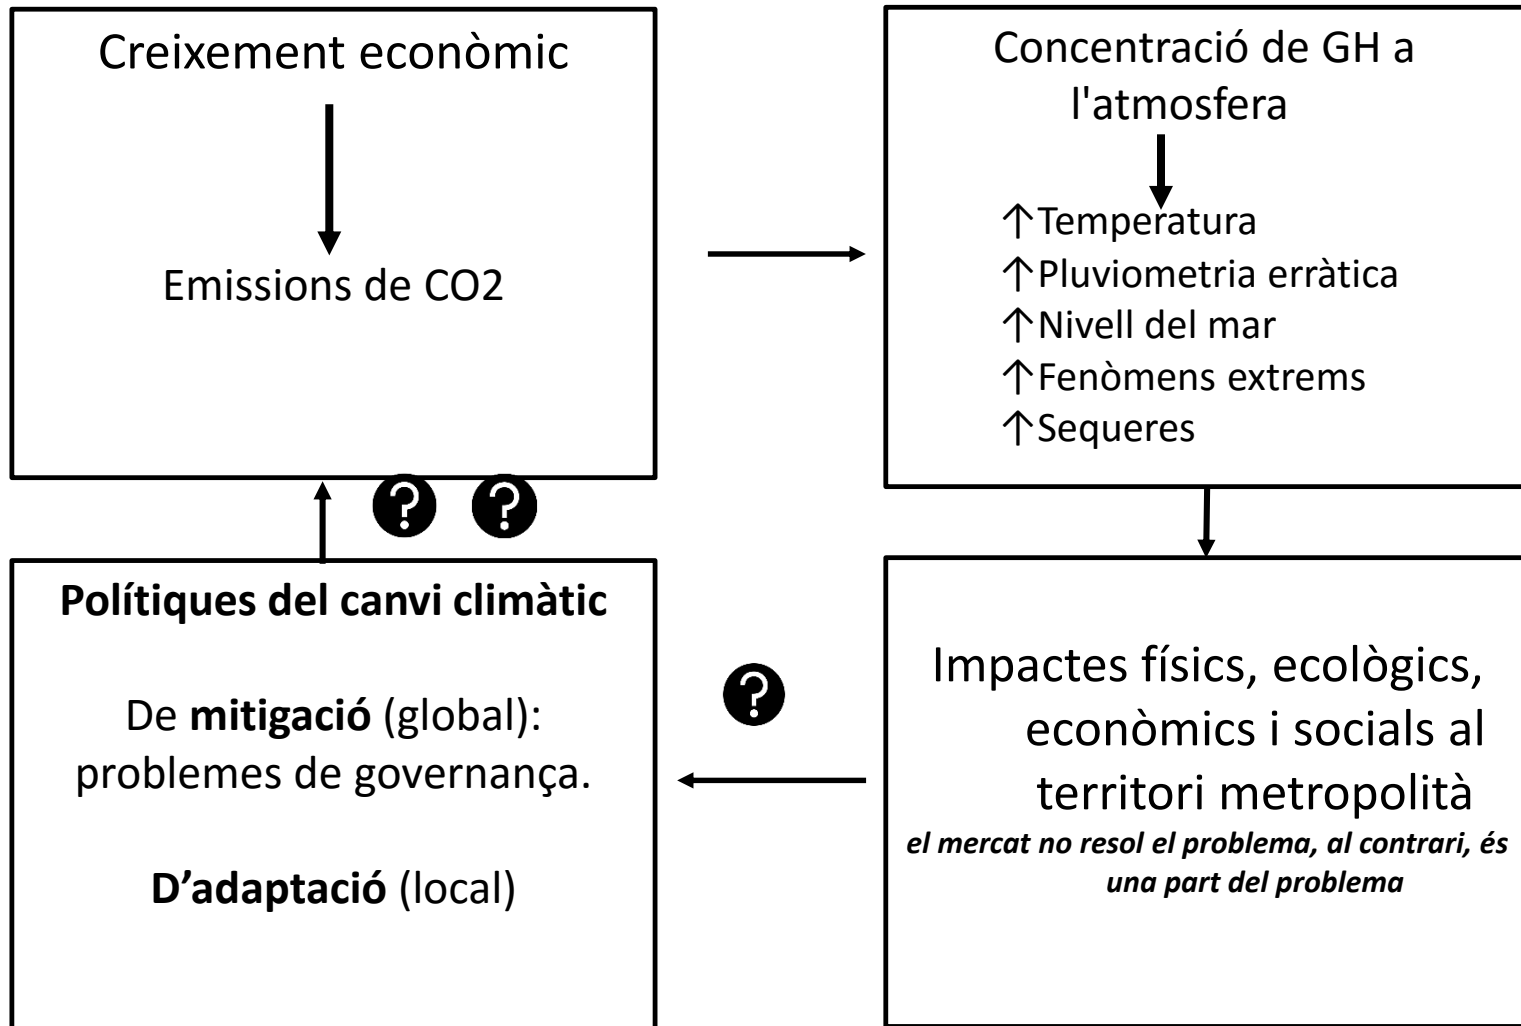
Creixement econòmic

Emissions de CO2

Concentració de GH a l'atmosfera

↑Temperatura
↑Pluviometria erràtica
↑Nivell del mar
↑Fenòmens extrems
↑Sequeres

? ?

**Polítiques del canvi climàtic**

De **mitigació** (global): problemes de governança.

**D'adaptació** (local)

?

Impactes físics, ecològics, econòmics i socials al territori metropolità

*el mercat no resol el problema, al contrari, és una part del problema*